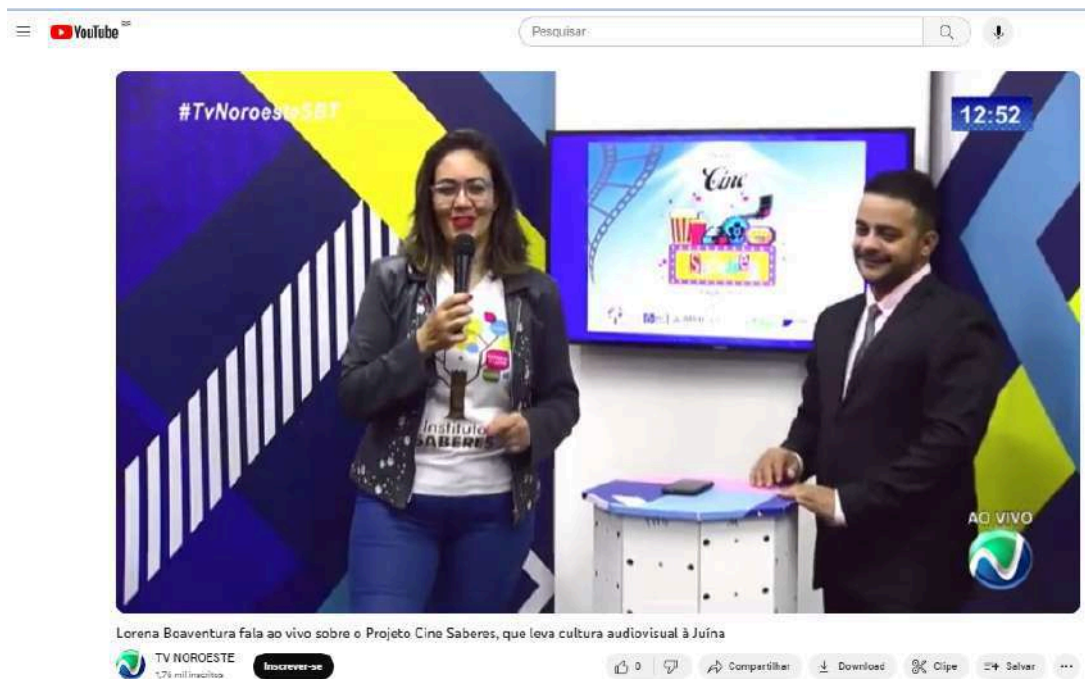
YouTube BR

Pesquisar

#TvNoroesteSBT

12:52

Cine

Saberes

Instituto SABERES

AO VIVO

Lorena Boaventura fala ao vivo sobre o Projeto Cine Saberes, que leva cultura audiovisual à Juína

TV NOROESTE
1,74 mil inscritos

Inscrever-se

0

Compartilhar

Download

Clipe

Salvar

...